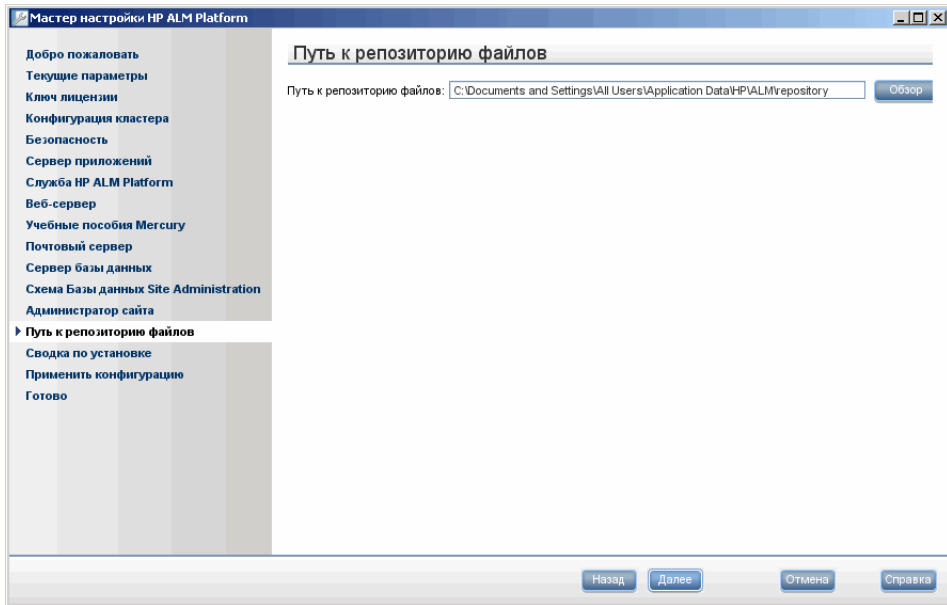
Мастер настройки HP ALM Platform

Добро пожаловать
Текущие параметры
Ключ лицензии
Конфигурация кластера
Безопасность
Сервер приложений
Служба HP ALM Platform
Веб-сервер
Учебные пособия Mercury
Почтовый сервер
Сервер базы данных
Схема Базы данных Site Administration
Администратор сайта
Путь к репозиторию файлов
Сводка по установке
Применить конфигурацию
Готово

Путь к репозиторию файлов

Путь к репозиторию файлов: C:\Documents and Settings\All Users\Application Data\HP\ALM\repository
Обзор

Назад
Далее
Отмена
Справка